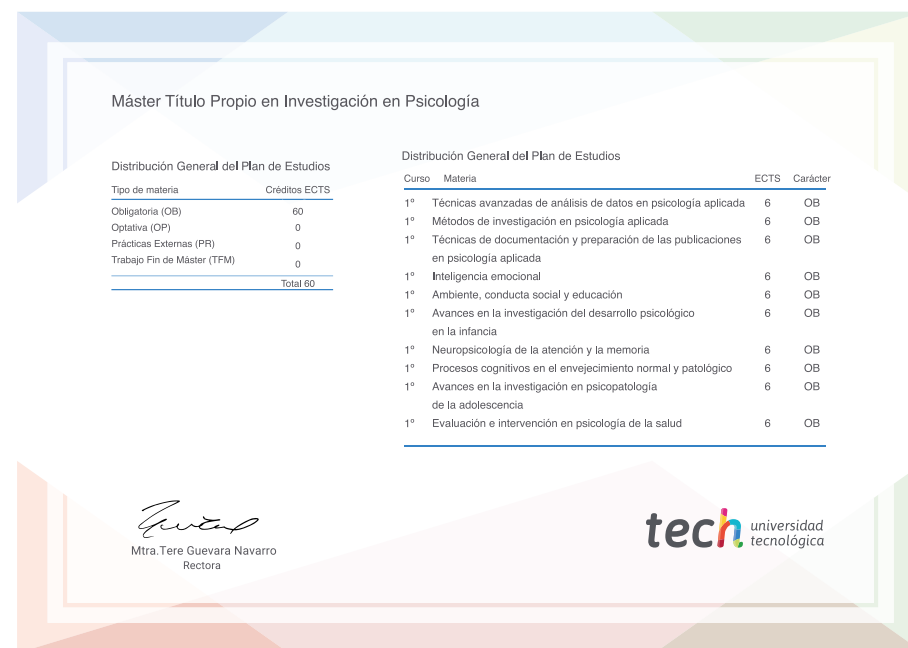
Máster Título Propio en Investigación en Psicología

Distribución General del Plan de Estudios

| Tipo de materia | Créditos ECTS |
|---|---|
| Obligatoria (OB) | 60 |
| Optativa (OP) | 0 |
| Prácticas Externas (PR) | 0 |
| Trabajo Fin de Máster (TFM) | 0 |
| | Total 60 |

Distribución General del Plan de Estudios

| Curso | Materia | ECTS | Carácter |
|---|---|---|---|
| 1º | Técnicas avanzadas de análisis de datos en psicología aplicada | 6 | OB |
| 1º | Métodos de investigación en psicología aplicada | 6 | OB |
| 1º | Técnicas de documentación y preparación de las publicaciones en psicología aplicada | 6 | OB |
| 1º | Inteligencia emocional | 6 | OB |
| 1º | Ambiente, conducta social y educación | 6 | OB |
| 1º | Avances en la investigación del desarrollo psicológico en la infancia | 6 | OB |
| 1º | Neuropsicología de la atención y la memoria | 6 | OB |
| 1º | Procesos cognitivos en el envejecimiento normal y patológico | 6 | OB |
| 1º | Avances en la investigación en psicopatología de la adolescencia | 6 | OB |
| 1º | Evaluación e intervención en psicología de la salud | 6 | OB |

Mtra.Tere Guevara Navarro
Rectora

tech universidad tecnológica